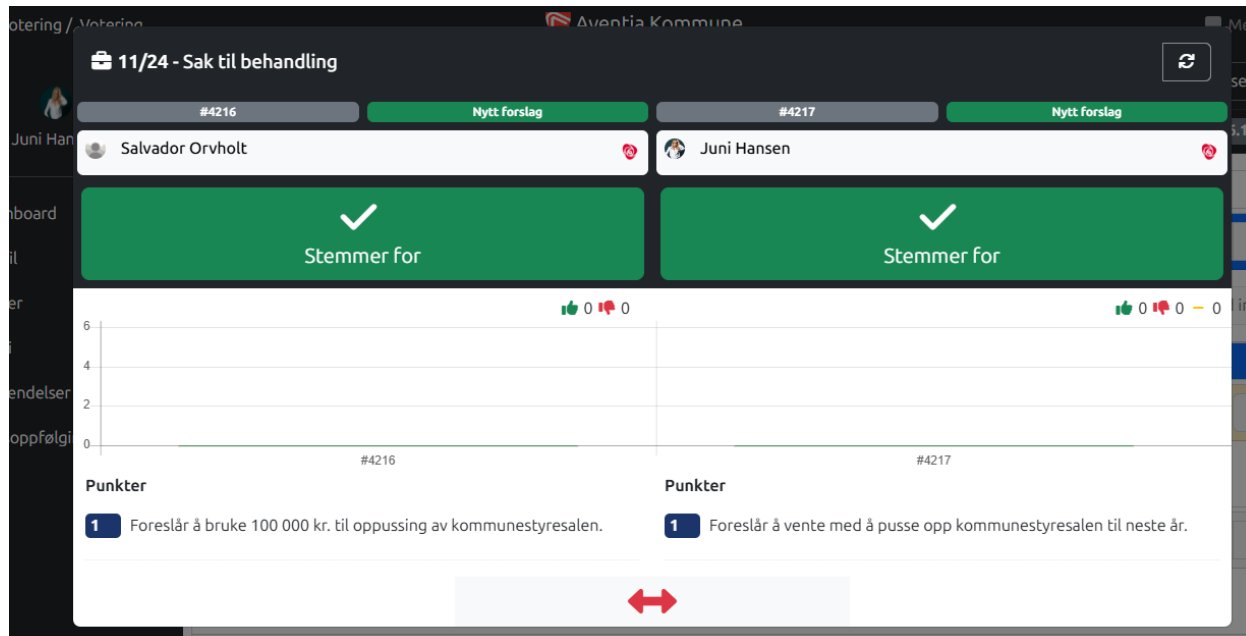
otering / Votering
Aventia Kommune
Juni Han
nboard
il
er
i
endelser
oppfølgi

11/24 - Sak til behandling

#4216
Nytt forslag
Salvador Orvholt
Stemmer for
0 0
6
4
2
0
#4216
Punkter
1 Foreslår å bruke 100 000 kr. til oppussing av kommunestyresalen.

#4217
Nytt forslag
Juni Hansen
Stemmer for
0 0 0
#4217
Punkter
1 Foreslår å vente med å pusse opp kommunestyresalen til neste år.